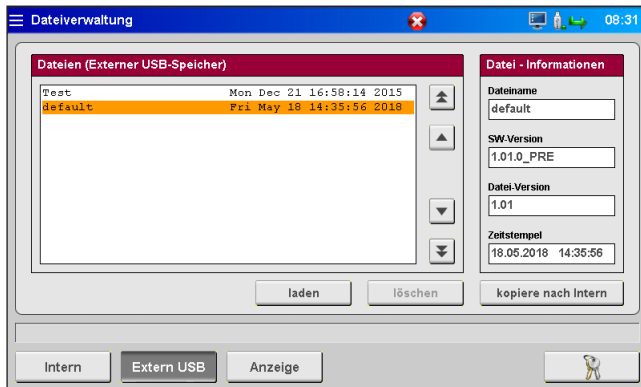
Dateiverwaltung

08:31

Dateien (Externer USB-Speicher)

Test Mon Dec 21 16:58:14 2015
default Fri May 18 14:35:56 2018

Datei - Informationen

Dateiname
default

SW-Version
1.01.0_PRE

Datei-Version
1.01

Zeitstempel
18.05.2018 14:35:56

laden

löschen

kopiere nach Intern

Intern

Extern USB

Anzeige